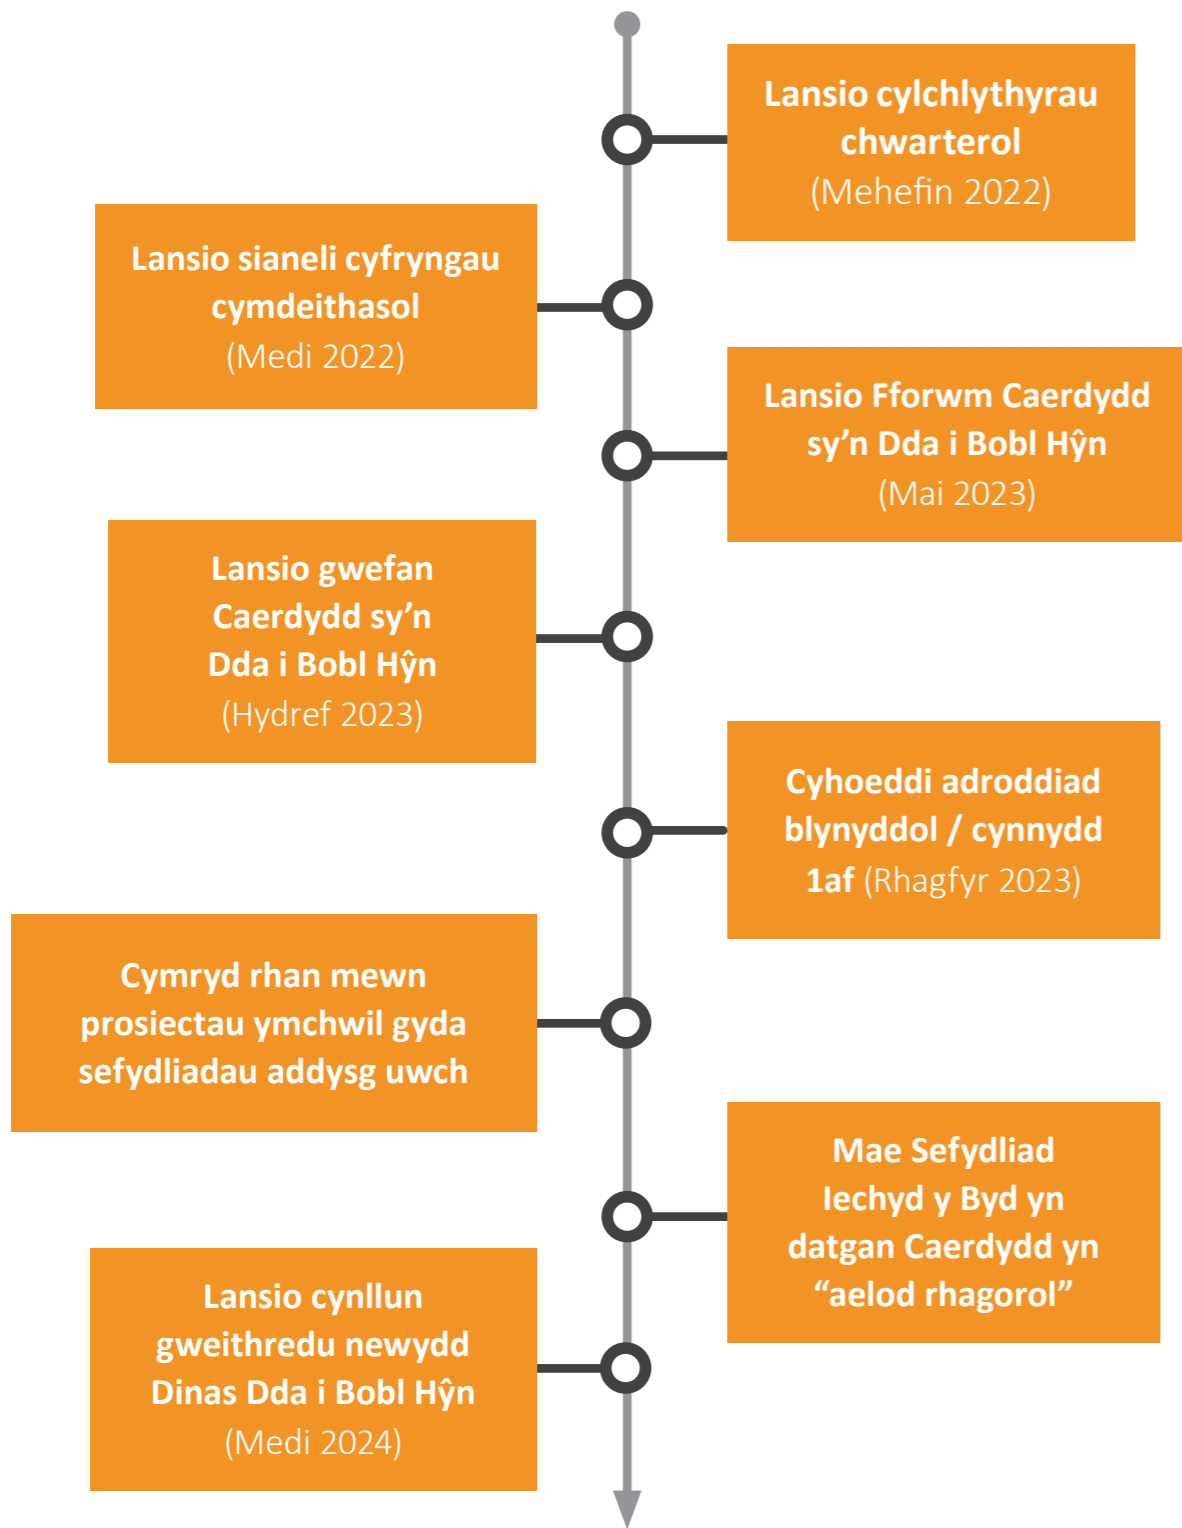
Lansio cylchlythyrau chwarterol (Mehefin 2022)

Lansio sianeli cyfryngau cymdeithasol (Medi 2022)

Lansio Fforwm Caerdydd sy’n Dda i Bobl Hŷn (Mai 2023)

Lansio gwefan Caerdydd sy’n Dda i Bobl Hŷn (Hydref 2023)

Cyhoeddi adroddiad blynyddol / cynnydd 1af (Rhagfyr 2023)

Cymryd rhan mewn prosiectau ymchwil gyda sefydliadau addysg uwch

Mae Sefydliad Iechyd y Byd yn datgan Caerdydd yn “aelod rhagorol”

Lansio cynllun gweithredu newydd Dinas Dda i Bobl Hŷn (Medi 2024)